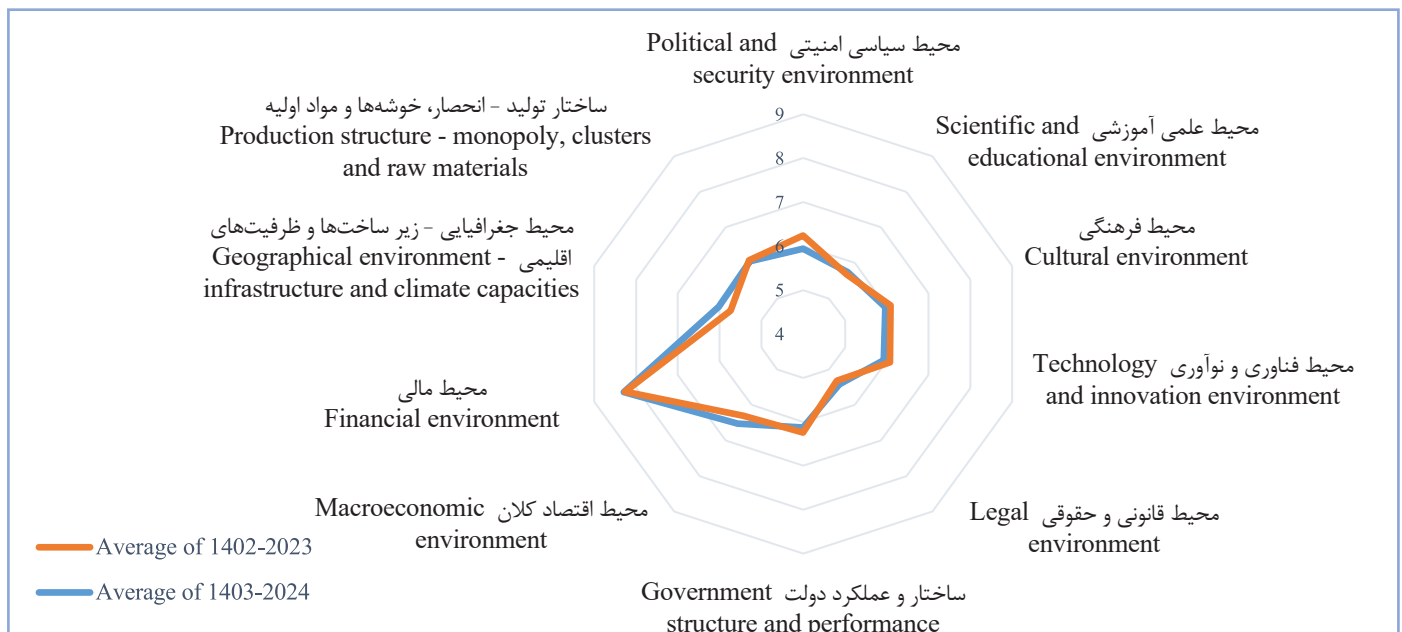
محیط سیاسی امنیتی Political and security environment

9
8
7
6
5
4

محیط علمی آموزشی Scientific and educational environment

ساختار تولید - انحصار، خوشه‌ها و مواد اولیه
Production structure - monopoly, clusters and raw materials

محیط فرهنگی
Cultural environment

محیط جغرافیایی - زیر ساخت‌ها و ظرفیت‌های اقلیمی
Geographical environment - infrastructure and climate capacities

محیط فناوری و نوآوری Technology and innovation environment

محیط مالی
Financial environment

محیط اقتصاد کلان Macroeconomic environment

محیط قانونی و حقوقی Legal environment

Average of 1402-2023

Average of 1403-2024

ساختار و عملکرد دولت Government structure and performance